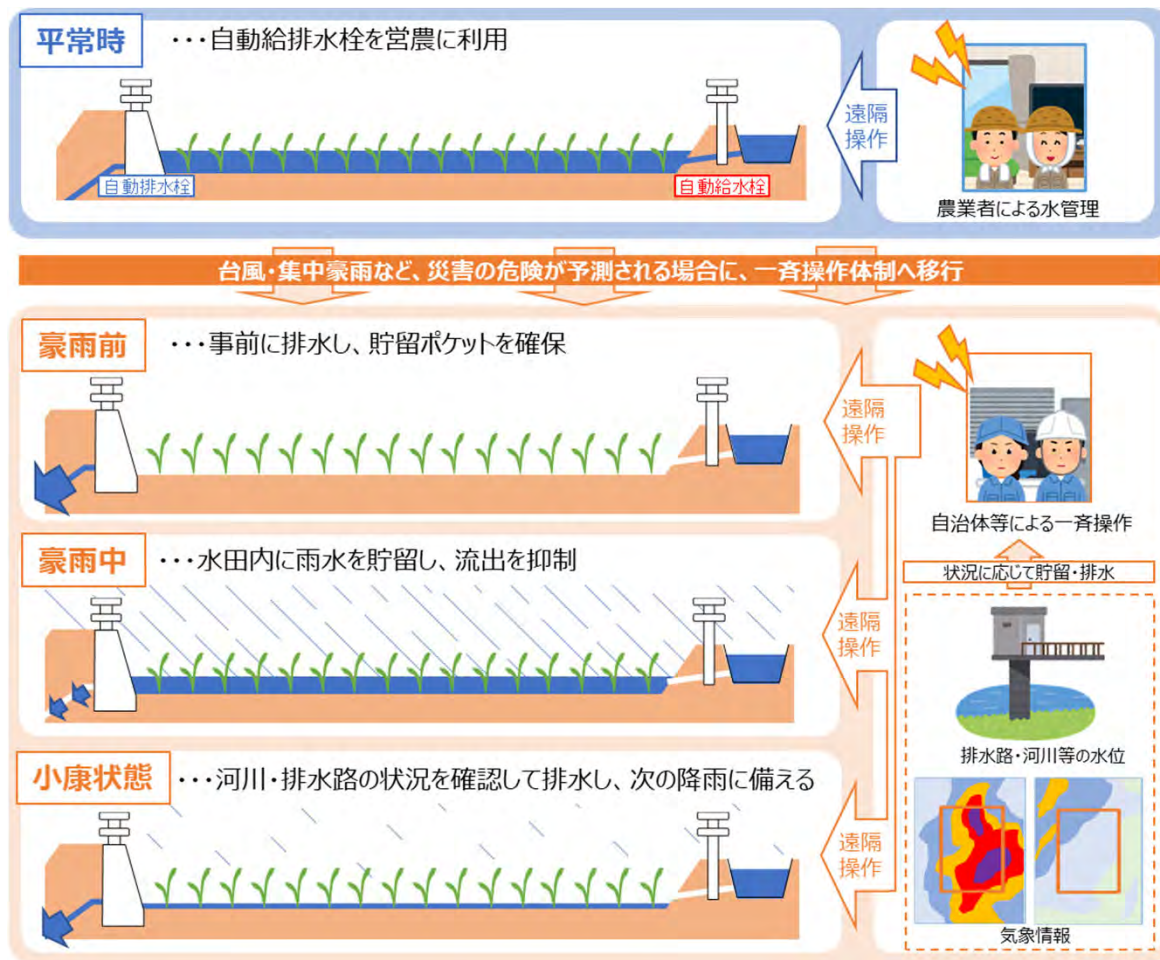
平常時 ・・・自動給排水栓を営農に利用

自動排水栓

自動給水栓

遠隔操作

農業者による水管理

台風・集中豪雨など、災害の危険が予測される場合に、一斉操作体制へ移行

豪雨前 ・・・事前に排水し、貯留ポケットを確保

遠隔操作

自治体等による一斉操作

状況に応じて貯留・排水

豪雨中 ・・・水田内に雨水を貯留し、流出を抑制

遠隔操作

排水路・河川等の水位

小康状態 ・・・河川・排水路の状況を確認して排水し、次の降雨に備える

遠隔操作

気象情報